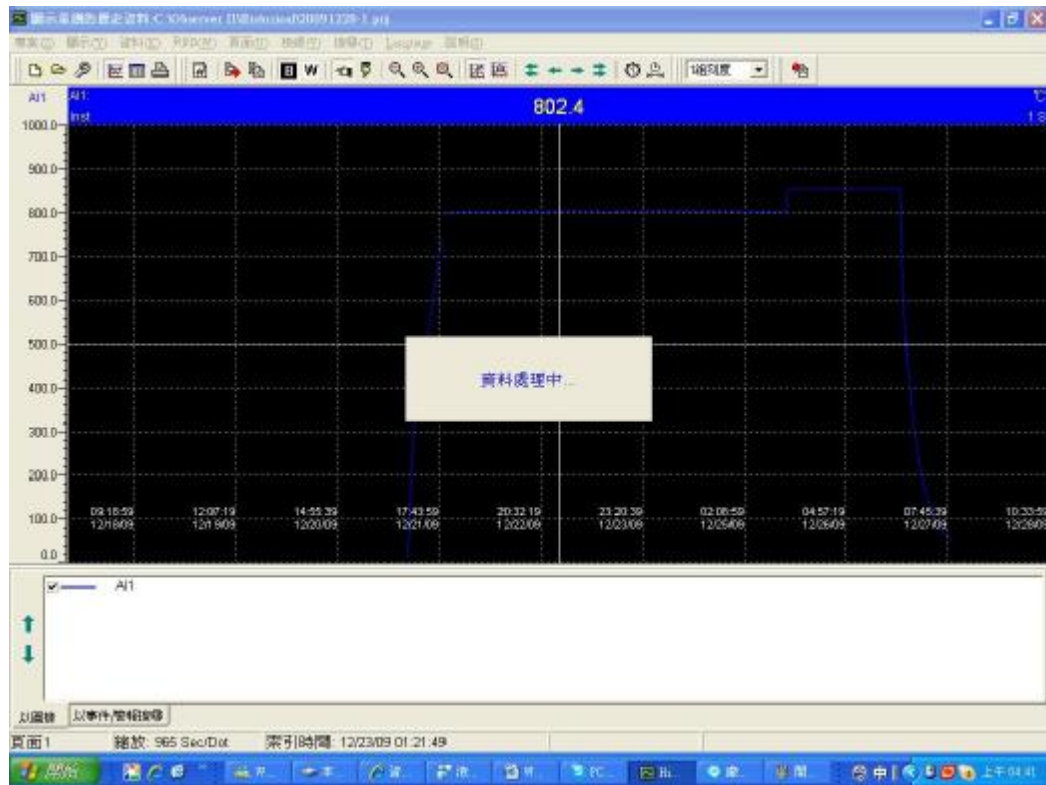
顯示歷史資料 C:\Observer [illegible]

檔案(F) 顯示(V) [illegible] Language 說明(H)

1倍刻度

AI1 AI1
Inst
802.4
℃

1000.0
900.0
800.0
700.0
600.0
500.0
400.0
300.0
200.0
100.0
0.0

資料處理中...

09:18:59 12/18/09
12:07:19 12/19/09
14:55:39 12/20/09
17:43:59 12/21/09
20:32:19 12/22/09
23:20:39 12/23/09
02:08:59 12/25/09
04:57:19 12/26/09
07:45:39 12/27/09
10:33:59 12/28/09

AI1

以圖表 以事件/警報檢視

頁面1 縮放: 965 Sec/Dot 索引時間: 12/23/09 01:21:49

開始 上午 04:41